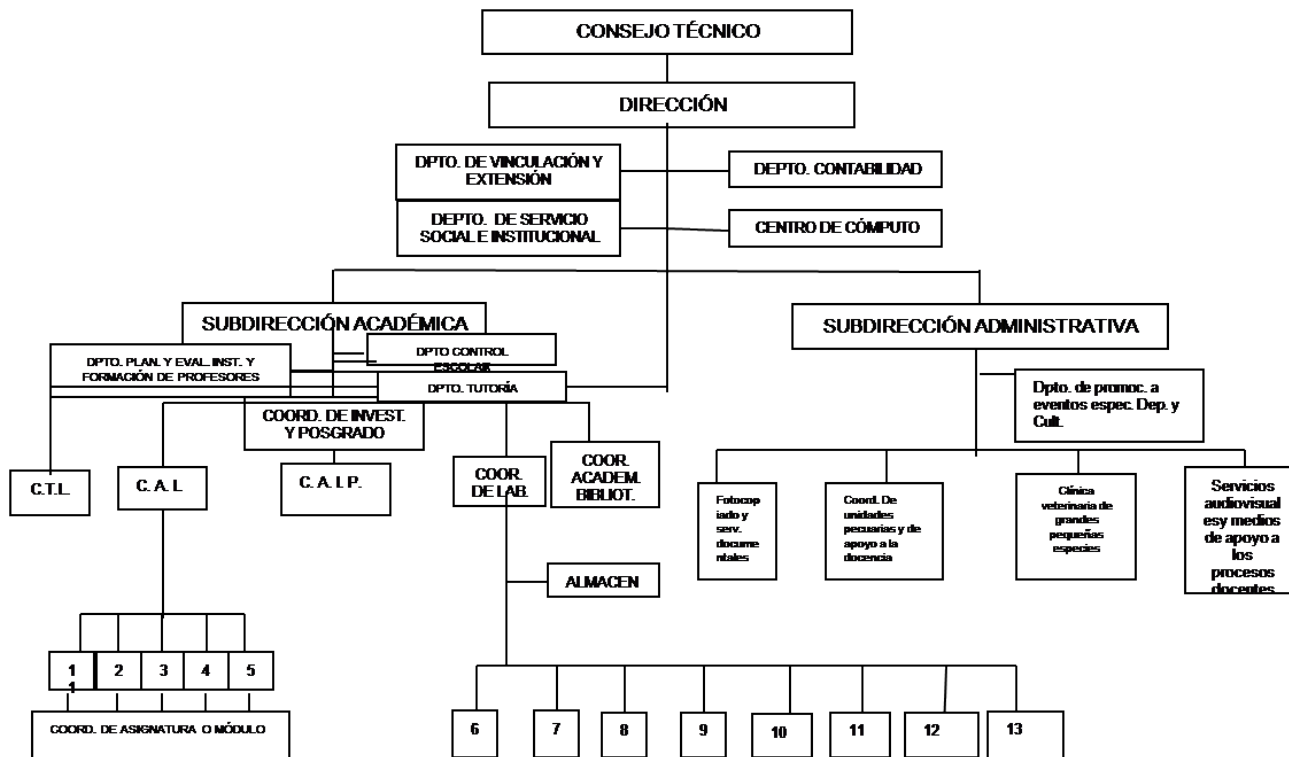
CONSEJO TÉCNICO

DIRECCIÓN

DPTO. DE VINCULACIÓN Y EXTENSIÓN

DEPTO. CONTABILIDAD

DEPTO. DE SERVICIO SOCIAL E INSTITUCIONAL

CENTRO DE CÓMPUTO

SUBDIRECCIÓN ACADÉMICA

SUBDIRECCIÓN ADMINISTRATIVA

DPTO. PLAN. Y EVAL. INST. Y FORMACIÓN DE PROFESORES

DPTO CONTROL ESCOLAR

DPTO. TUTORÍA

Dpto. de promoc. a eventos espec. Dep. y Cult.

COORD. DE INVEST. Y POSGRADO

C.T.L.

C. A. I.

C. A. I. P.

COOR. DE LAB.

COOR. ACADEM. BIBLIOT.

Fotocopiado y serv. documentales

Coord. De unidades pecuarias y de apoyo a la docencia

Clínica veterinaria de grandes pequeñas especies

Servicios audiovisual esy medios de apoyo a los procesos docentes

ALMACEN

1 1

2

3

4

5

COORD. DE ASIGNATURA O MÓDULO

6

7

8

9

10

11

12

13